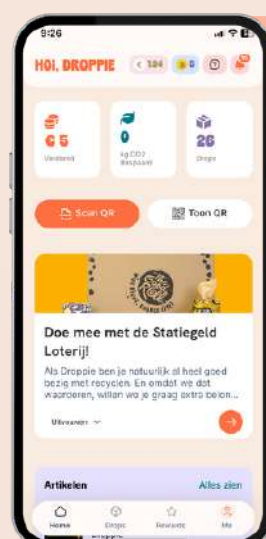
9:26

HOI, DROPPIE
< 104
0

€ 5
Verdiend

0
kg CO2 Bespaard

26
Drops

Scan QR

Toon QR

Doe mee met de Statiegeld Loterij!

Als Droppie ben je natuurlijk al heel goed bezig met recyclen. En omdat we dat waarderen, willen we je graag extra belon...

Uitvouwen

Artikelen
Alles zien

Home
Drops
Rewards
Me